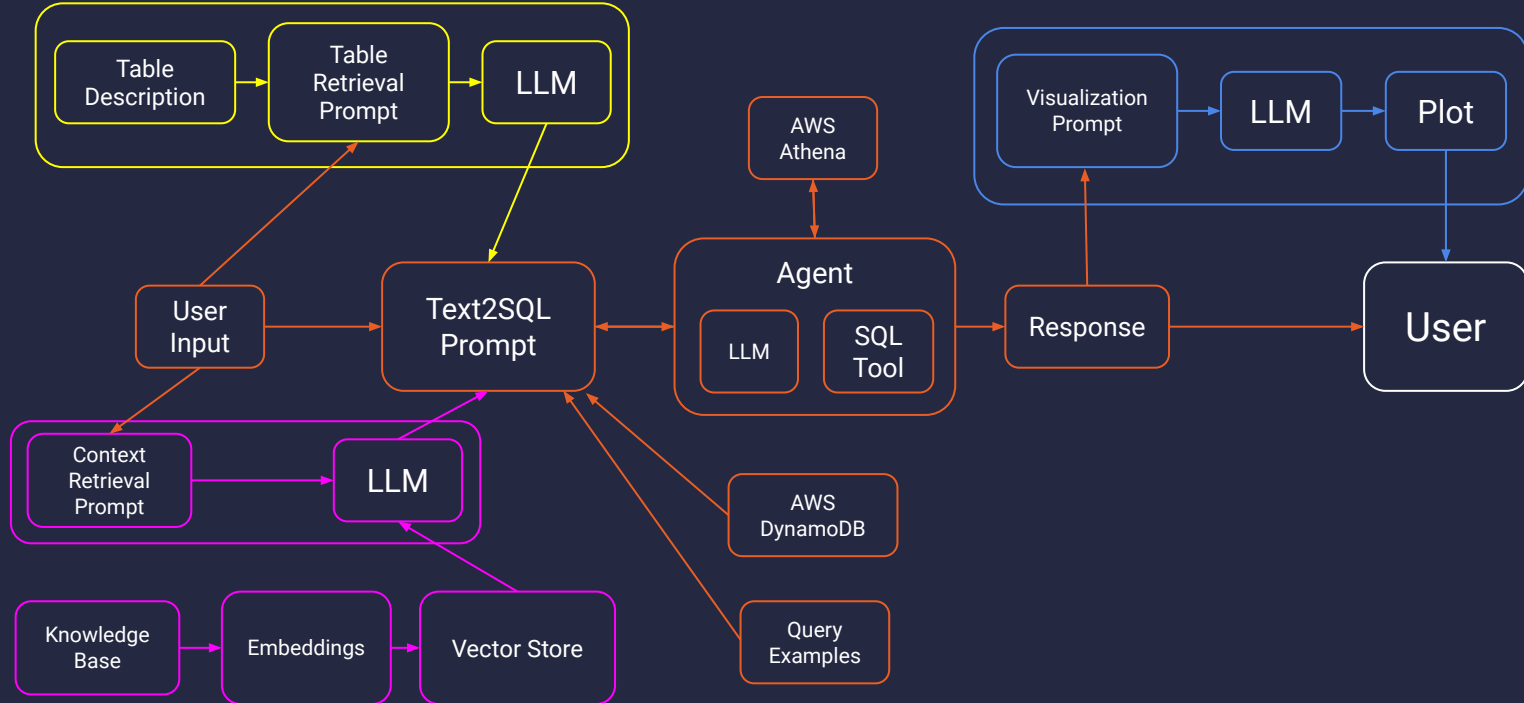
Table Description

Table Retrieval Prompt

LLM

AWS Athena

Visualization Prompt

LLM

Plot

User Input

Text2SQL Prompt

Agent

LLM

SQL Tool

Response

User

Context Retrieval Prompt

LLM

AWS DynamoDB

Query Examples

Knowledge Base

Embeddings

Vector Store